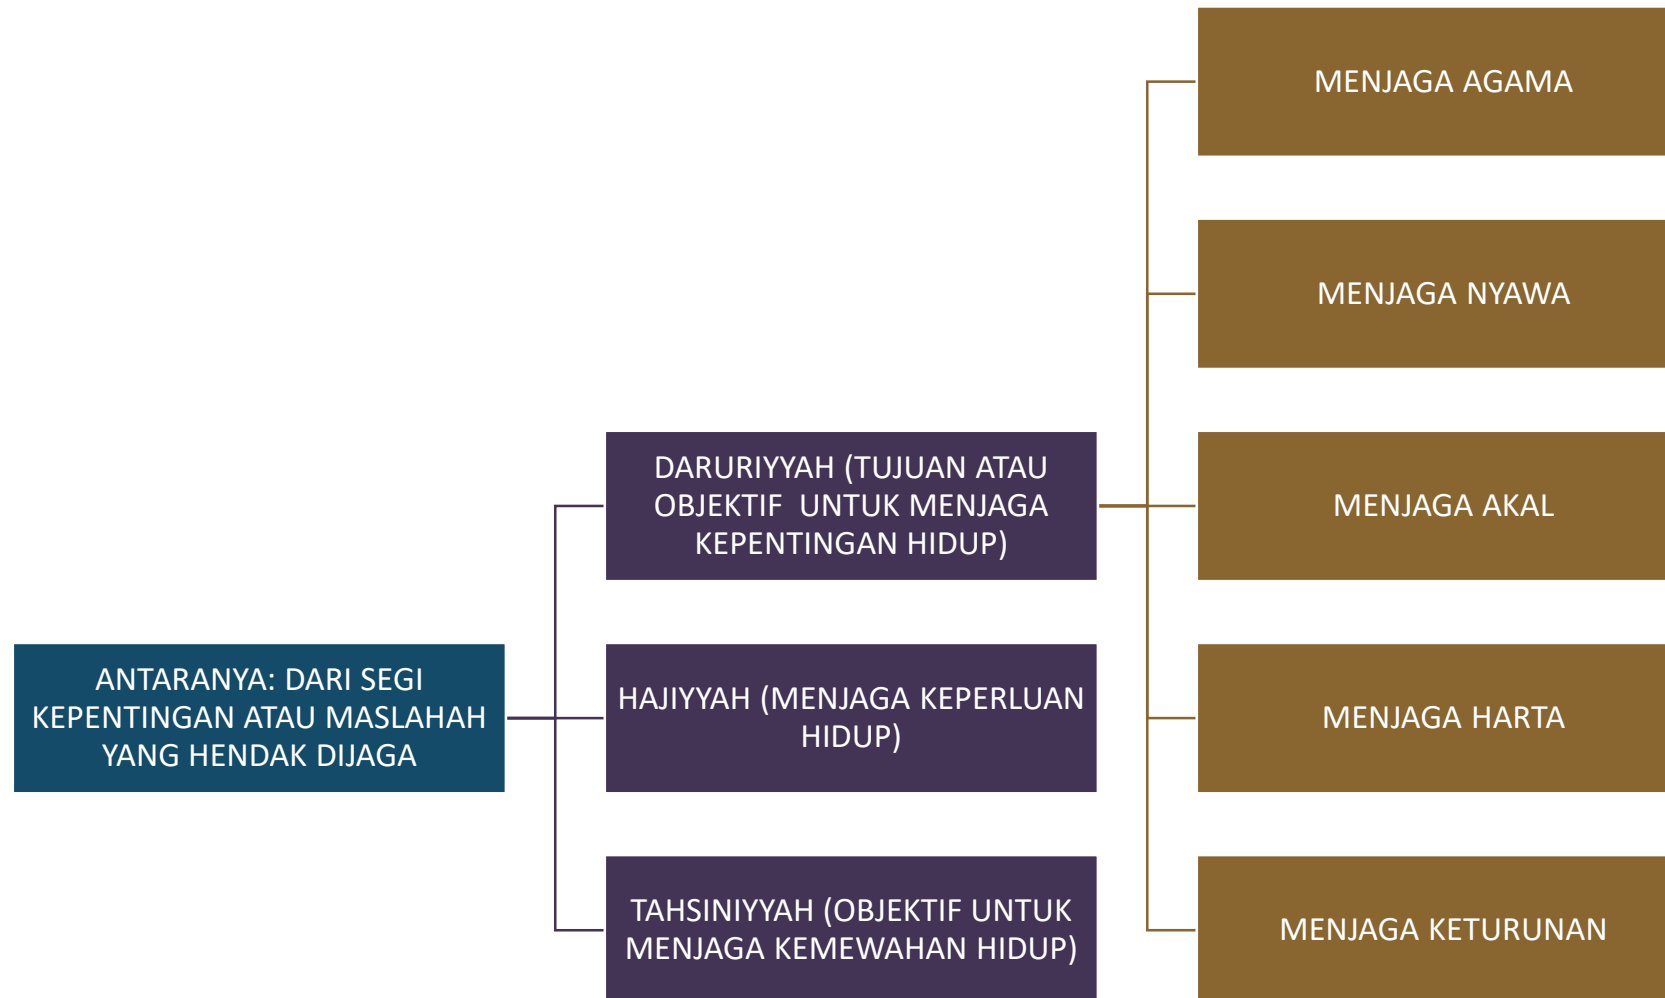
ANTARANYA: DARI SEGI KEPENTINGAN ATAU MASLAHAH YANG HENDAK DIJAGA

DARURIYYAH (TUJUAN ATAU OBJEKTIF UNTUK MENJAGA KEPENTINGAN HIDUP)

HAJIYYAH (MENJAGA KEPERLUAN HIDUP)

TAHSINIYYAH (OBJEKTIF UNTUK MENJAGA KEMEWAHAN HIDUP)

MENJAGA AGAMA

MENJAGA NYAWA

MENJAGA AKAL

MENJAGA HARTA

MENJAGA KETURUNAN